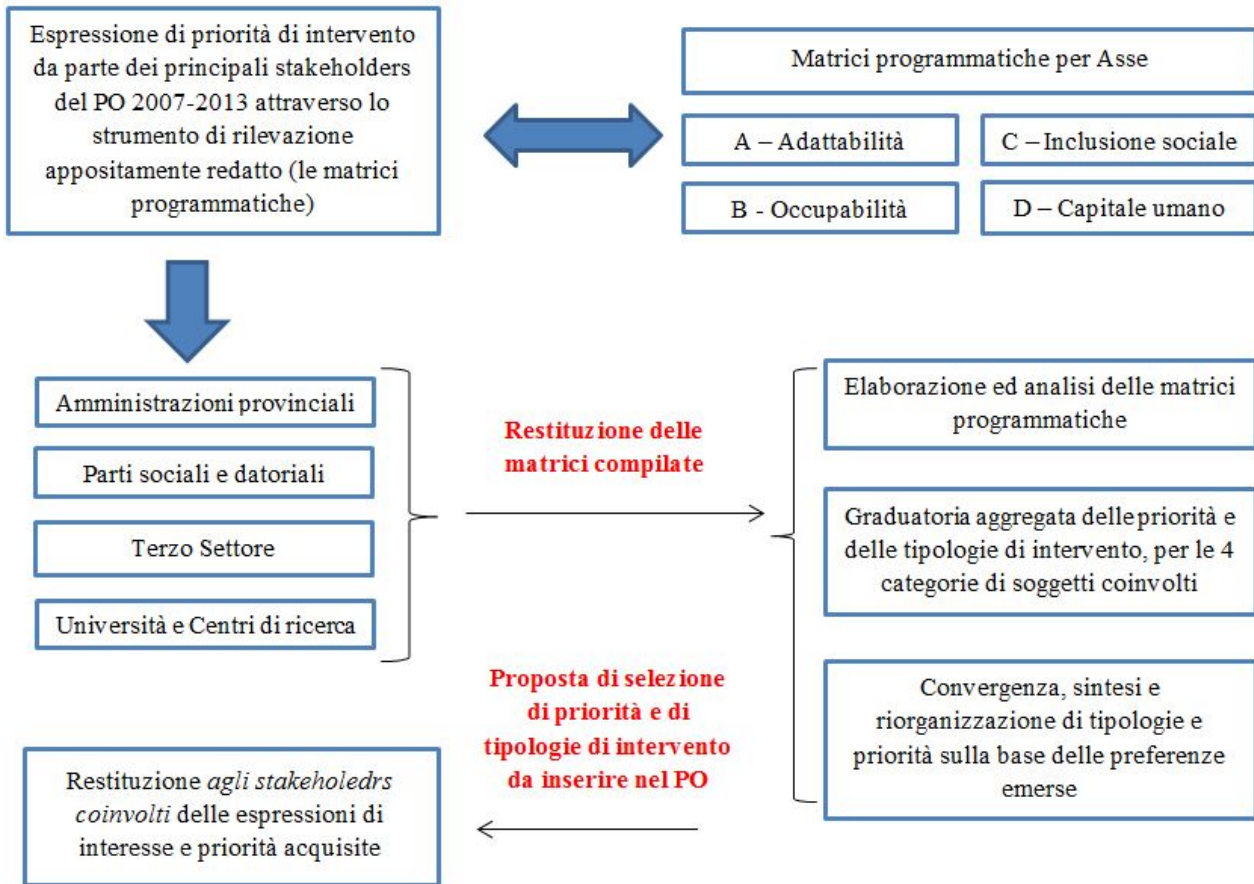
Espressione di priorità di intervento da parte dei principali stakeholders del PO 2007-2013 attraverso lo strumento di rilevazione appositamente redatto (le matrici programmatiche)

Matrici programmatiche per Asse

A – Adattabilità

C – Inclusione sociale

B - Occupabilità

D – Capitale umano

Amministrazioni provinciali

Parti sociali e datoriali

Terzo Settore

Università e Centri di ricerca

Restituzione delle matrici compilate

Elaborazione ed analisi delle matrici programmatiche

Graduatoria aggregata delle priorità e delle tipologie di intervento, per le 4 categorie di soggetti coinvolti

Convergenza, sintesi e riorganizzazione di tipologie e priorità sulla base delle preferenze emerse

Proposta di selezione di priorità e di tipologie di intervento da inserire nel PO

Restituzione *agli stakeholedrs coinvolti* delle espressioni di interesse e priorità acquisite